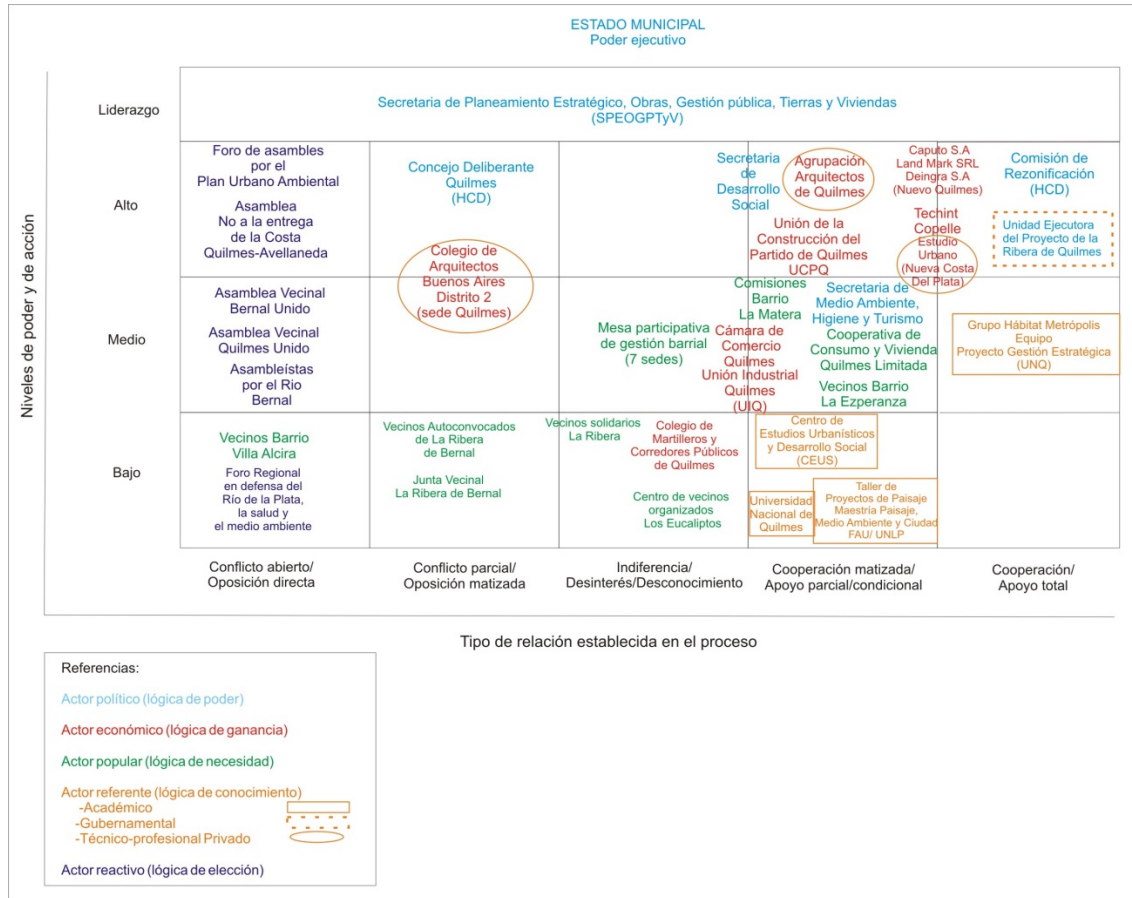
ESTADO MUNICIPAL
Poder ejecutivo

Niveles de poder y de acción

Liderazgo

Secretaria de Planeamiento Estratégico, Obras, Gestión pública, Tierras y Viviendas (SPEOGPTyV)

Alto

Foro de asambles por el Plan Urbano Ambiental

Asamblea No a la entrega de la Costa Quilmes-Avellaneda

Concejo Deliberante Quilmes (HCD)

Secretaria de Desarrollo Social

Agrupación Arquitectos de Quilmes

Unión de la Construcción del Partido de Quilmes UCPQ

Caputo S.A
Land Mark SRL
Deingra S.A
(Nuevo Quilmes)

Techint
Copelle

Estudio Urbano (Nueva Costa Del Plata)

Comisión de Rezonificación (HCD)

Unidad Ejecutora del Proyecto de la Ribera de Quilmes

Medio

Asamblea Vecinal Bernal Unido

Asamblea Vecinal Quilmes Unido

Asambleístas por el Rio Bernal

Colegio de Arquitectos Buenos Aires Distrito 2 (sede Quilmes)

Mesa participativa de gestión barrial (7 sedes)

Comisiones Barrio La Matera

Cámara de Comercio Quilmes

Unión Industrial Quilmes (UIQ)

Secretaria de Medio Ambiente, Higiene y Turismo

Cooperativa de Consumo y Vivienda Quilmes Limitada

Vecinos Barrio La Ezperanza

Grupo Hábitat Metrópolis Equipo Proyecto Gestión Estratégica (UNQ)

Bajo

Vecinos Barrio Villa Alcira

Foro Regional en defensa del Río de la Plata, la salud y el medio ambiente

Vecinos Autoconvocados de La Ribera de Bernal

Junta Vecinal La Ribera de Bernal

Vecinos solidarios La Ribera

Colegio de Martilleros y Corredores Públicos de Quilmes

Centro de vecinos organizados Los Eucaliptos

Centro de Estudios Urbanísticos y Desarrollo Social (CEUS)

Universidad Nacional de Quilmes

Taller de Proyectos de Paisaje Maestría Paisaje, Medio Ambiente y Ciudad FAU/ UNLP

Conflicto abierto/ Oposición directa

Conflicto parcial/ Oposición matizada

Indiferencia/ Desinterés/Desconocimiento

Cooperación matizada/ Apoyo parcial/condicional

Cooperación/ Apoyo total

Tipo de relación establecida en el proceso

Referencias:
Actor político (lógica de poder)
Actor económico (lógica de ganancia)
Actor popular (lógica de necesidad)
Actor referente (lógica de conocimiento)
-Académico
-Gubernamental
-Técnico-profesional Privado
Actor reactivo (lógica de elección)